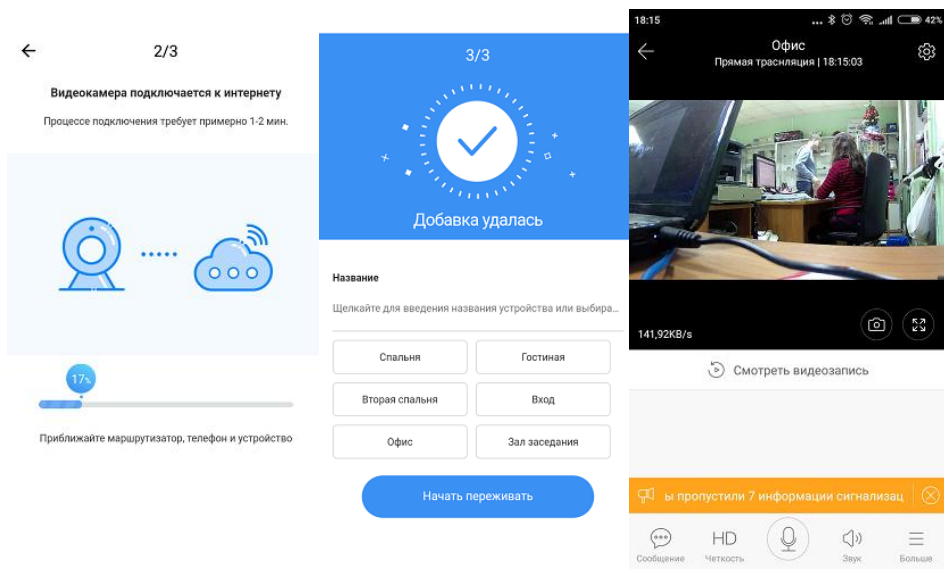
←

2/3

Видеокамера подключается к интернету

Процессе подключения требует примерно 1-2 мин.

17%

Приближайте маршрутизатор, телефон и устройство

3/3

Добавка удалась

Название

Щелкайте для введения названия устройства или выбира...

| Спальня | Гостиная |
|---|---|
| Вторая спальня | Вход |
| Офис | Зал заседания |

Начать переживать

18:15 42%

←

Офис

Прямая трасляция | 18:15:03

141,92KB/s

Смотреть видеозапись

ы пропустили 7 информации сигнализац

Сообщение

HD
Четкость

Звук

Больше